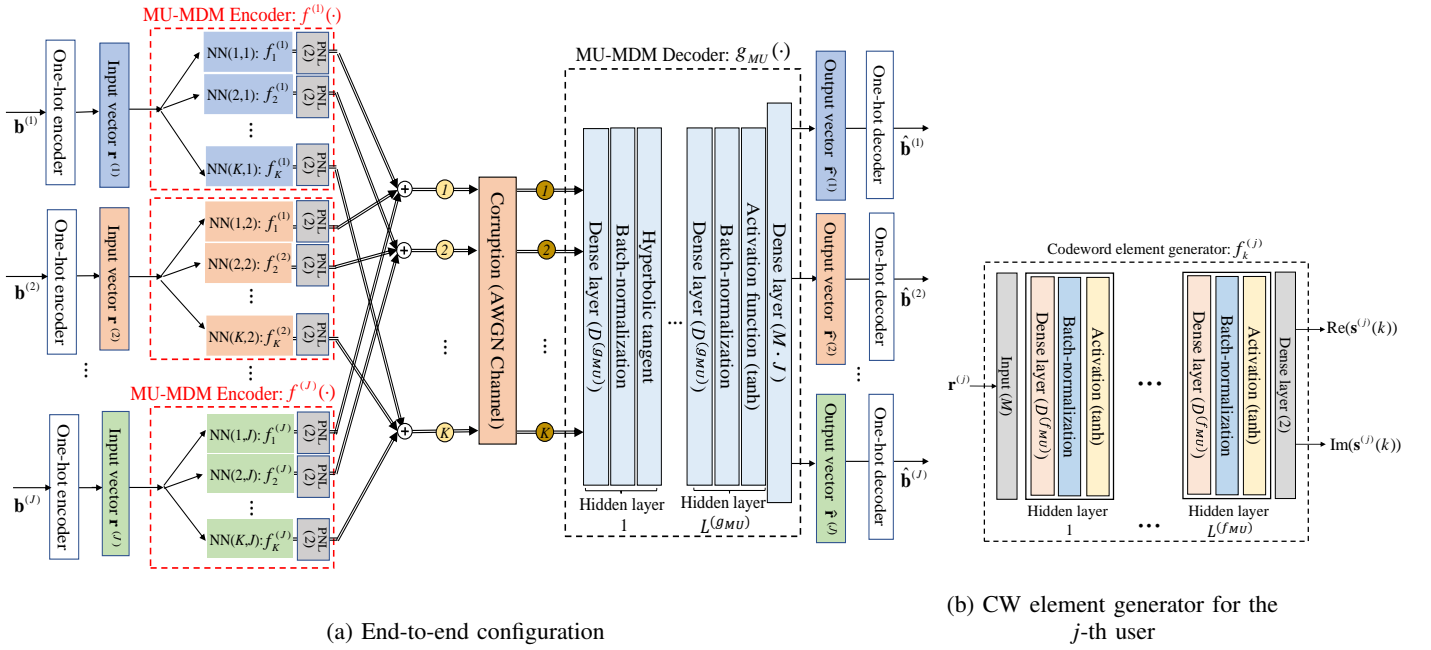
MU-MDM Encoder: $f^{(1)}(\cdot)$

$\mathbf{b}^{(1)}$

One-hot encoder

Input vector $\mathbf{r}^{(1)}$

NN(1,1): $f_1^{(1)}$ PNL (2)

NN(2,1): $f_2^{(1)}$ PNL (2)

⋮

NN(K,1): $f_K^{(1)}$ PNL (2)

$\mathbf{b}^{(2)}$

One-hot encoder

Input vector $\mathbf{r}^{(2)}$

NN(1,2): $f_1^{(1)}$ PNL (2)

NN(2,2): $f_2^{(2)}$ PNL (2)

⋮

NN(K,2): $f_K^{(2)}$ PNL (2)

⋮

MU-MDM Encoder: $f^{(J)}(\cdot)$

$\mathbf{b}^{(J)}$

One-hot encoder

Input vector $\mathbf{r}^{(J)}$

NN(1,J): $f_1^{(J)}$ PNL (2)

NN(2,J): $f_2^{(J)}$ PNL (2)

⋮

NN(K,J): $f_K^{(J)}$ PNL (2)

1

2

⋮

K

Corruption (AWGN Channel)

1

2

⋮

K

MU-MDM Decoder: $g_{MU}(\cdot)$

Dense layer ($D^{(g_{MU})}$)

Batch-normalization

Hyperbolic tangent

Hidden layer 1

…

Dense layer ($D^{(g_{MU})}$)

Batch-normalization

Activation function (tanh)

Hidden layer $L^{(g_{MU})}$

Dense layer ($M \cdot J$)

Output vector $\hat{\mathbf{r}}^{(1)}$

One-hot decoder

$\hat{\mathbf{b}}^{(1)}$

Output vector $\hat{\mathbf{r}}^{(2)}$

One-hot decoder

$\hat{\mathbf{b}}^{(2)}$

⋮

Output vector $\hat{\mathbf{r}}^{(J)}$

One-hot decoder

$\hat{\mathbf{b}}^{(J)}$

(a) End-to-end configuration

Codeword element generator: $f_k^{(j)}$

$\mathbf{r}^{(j)}$

Input (M)

Dense layer ($D^{(f_{MU})}$)

Batch-normalization

Activation (tanh)

Hidden layer 1

…

Dense layer ($D^{(f_{MU})}$)

Batch-normalization

Activation (tanh)

Hidden layer $L^{(f_{MU})}$

Dense layer (2)

Re($\mathbf{s}^{(j)}(k)$)

Im($\mathbf{s}^{(j)}(k)$)

(b) CW element generator for the $j$-th user